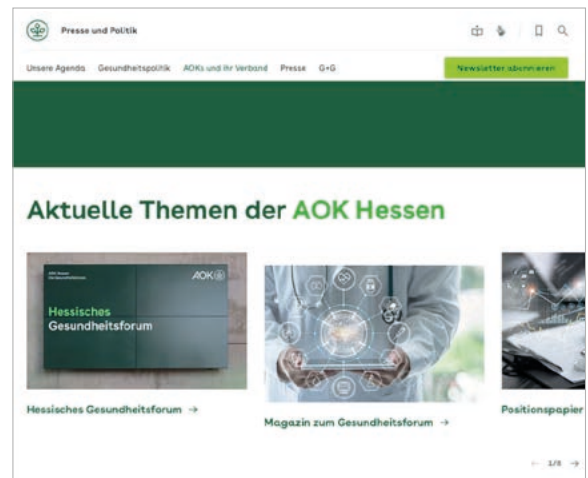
Presse und Politik

Unsere Agenda Gesundheitspolitik AOKs und ihr Verband Presse G+G

Newsletter abonnieren

Aktuelle Themen der AOK Hessen

AOK

Hessisches Gesundheitsforum

Hessisches Gesundheitsforum →

Magazin zum Gesundheitsforum →

Positionspapier

← 1/5 →